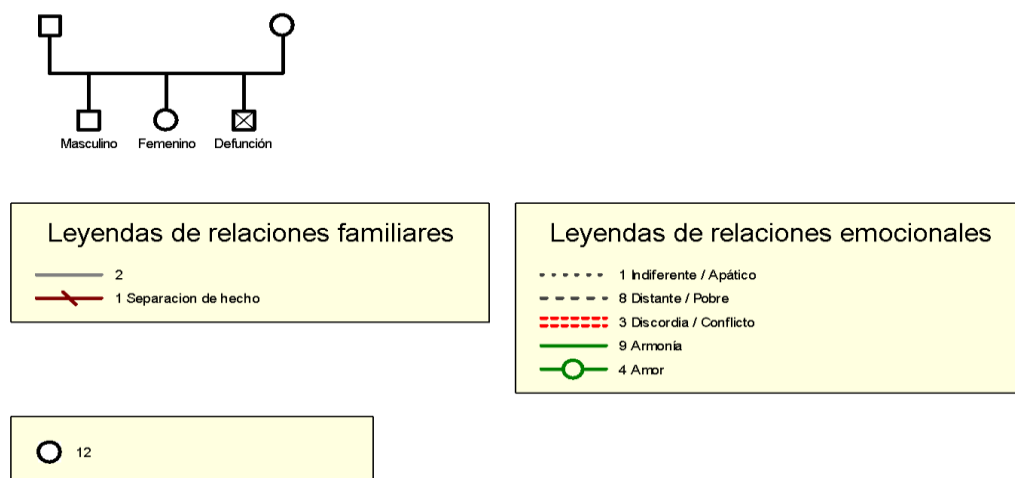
Masculino Femenino Defunción

Leyendas de relaciones familiares

2

1 Separacion de hecho

Leyendas de relaciones emocionales

1 Indiferente / Apático

8 Distante / Pobre

3 Discordia / Conflicto

9 Armonía

4 Amor

12